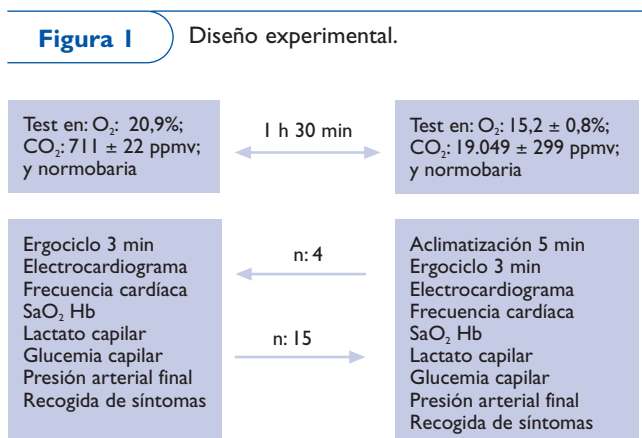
Figura 1

Diseño experimental.

Test en: $O_2$: 20,9%; $CO_2$: 711 ± 22 ppmv; y normobaria

1 h 30 min

Test en: $O_2$: 15,2 ± 0,8%; $CO_2$: 19.049 ± 299 ppmv; y normobaria

Ergociclo 3 min
Electrocardiograma
Frecuencia cardíaca
$SaO_2$ Hb
Lactato capilar
Glucemia capilar
Presión arterial final
Recogida de síntomas

n: 4

n: 15

Aclimatización 5 min
Ergociclo 3 min
Electrocardiograma
Frecuencia cardíaca
$SaO_2$ Hb
Lactato capilar
Glucemia capilar
Presión arterial final
Recogida de síntomas